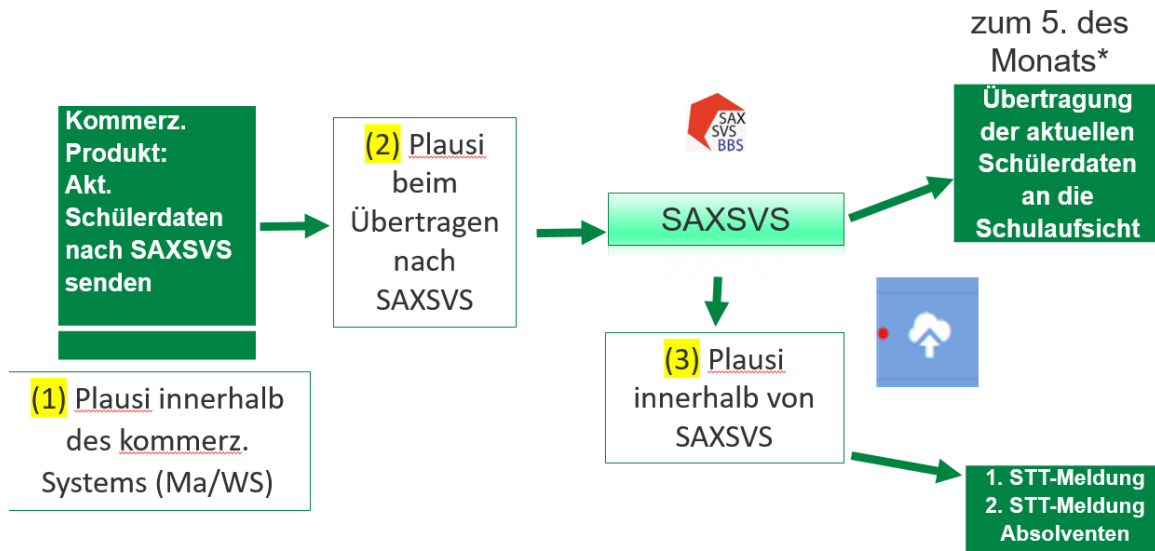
zum 5. des Monats*

Kommerz. Produkt: Akt. Schülerdaten nach SAXSVS senden

(1) Plausi innerhalb des kommerz. Systems (Ma/WS)

(2) Plausi beim Übertragen nach SAXSVS

SAX SVS BBS

SAXSVS

(3) Plausi innerhalb von SAXSVS

Übertragung der aktuellen Schülerdaten an die Schulaufsicht

1. STT-Meldung
2. STT-Meldung Absolventen